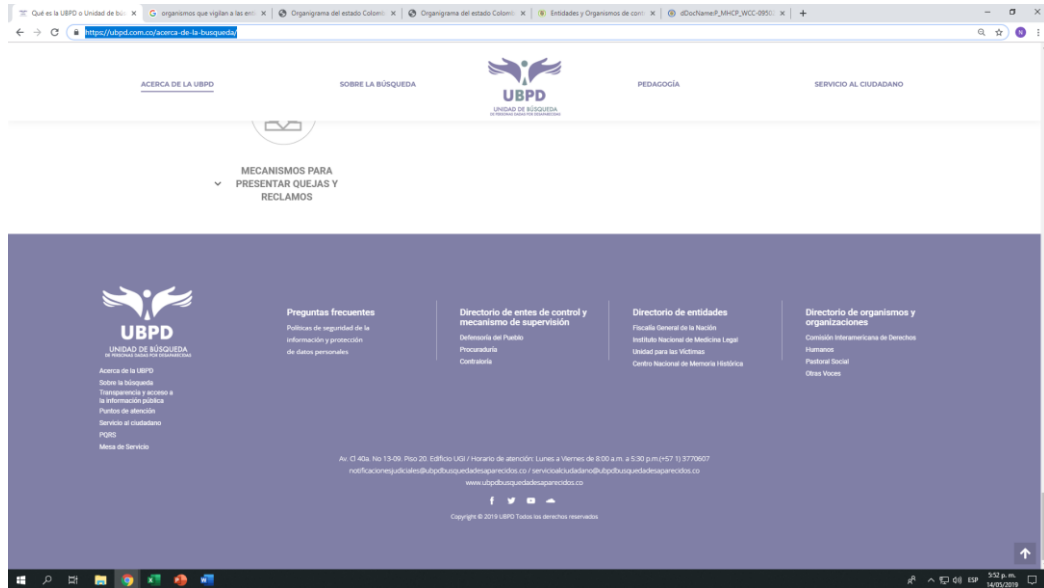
Qué es la UBPD o Unidad de bús × | organismos que vigilan a las enti × | Organigrama del estado Colombi × | Organigrama del estado Colombi × | Entidades y Organismos de contr × | dDocName:P_MHCP_WCC-09502 × | +

https://ubpd.com.co/acerca-de-la-busqueda/

ACERCA DE LA UBPD   SOBRE LA BÚSQUEDA   UBPD UNIDAD DE BÚSQUEDA DE PERSONAS DADAS POR DESAPARECIDAS   PEDAGOGÍA   SERVICIO AL CIUDADANO

MECANISMOS PARA PRESENTAR QUEJAS Y RECLAMOS

UBPD
UNIDAD DE BÚSQUEDA
DE PERSONAS DADAS POR DESAPARECIDAS

Acerca de la UBPD
Sobre la búsqueda
Transparencia y acceso a la información pública
Puntos de atención
Servicio al ciudadano
PQRS
Mesa de Servicio

Preguntas frecuentes
Políticas de seguridad de la información y protección de datos personales

Directorio de entes de control y mecanismo de supervisión
Defensoría del Pueblo
Procuraduría
Contraloría

Directorio de entidades
Fiscalía General de la Nación
Instituto Nacional de Medicina Legal
Unidad para las Víctimas
Centro Nacional de Memoria Histórica

Directorio de organismos y organizaciones
Comisión Interamericana de Derechos Humanos
Pastoral Social
Otras Voces

Av. Cl 40a. No 13-09. Piso 20. Edificio UGI / Horario de atención: Lunes a Viernes de 8:00 a.m. a 5:30 p.m (+57 1) 3770607
notificacionesjudiciales@ubpdbusquedadesaparecidos.co / servicioalciudadano@ubpdbusquedadesaparecidos.co
www.ubpdbusquedadesaparecidos.co

Copyright © 2019 UBPD Todos los derechos reservados

ESP 5:52 p. m. 14/05/2019